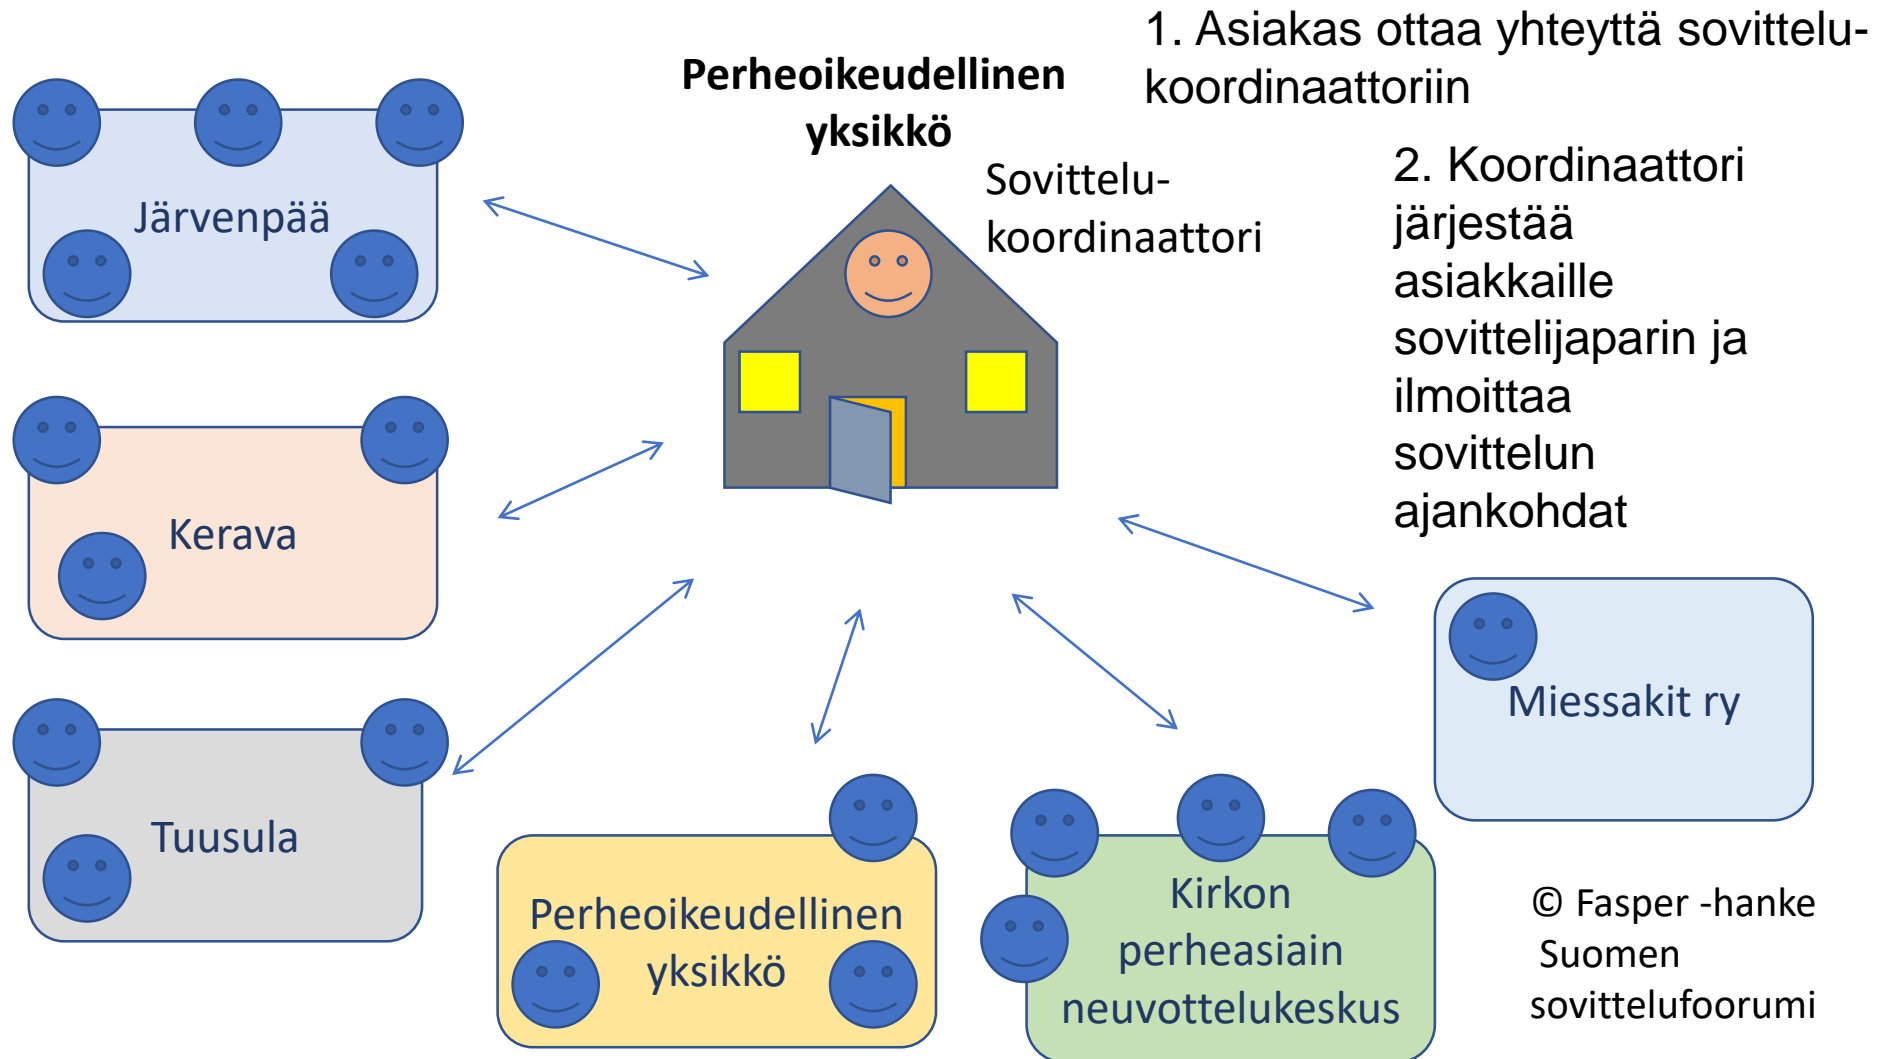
1. Asiakas ottaa yhteyttä sovittelukoordinaattoriin

Perheoikeudellinen yksikkö

Sovittelukoordinaattori

2. Koordinaattori järjestää asiakkaille sovittelijaparin ja ilmoittaa sovittelun ajankohdat

Järvenpää

Kerava

Tuusula

Perheoikeudellinen yksikkö

Kirkon perheasiain neuvottelukeskus

Miessakit ry

© Fasper -hanke Suomen sovittelufoorumi